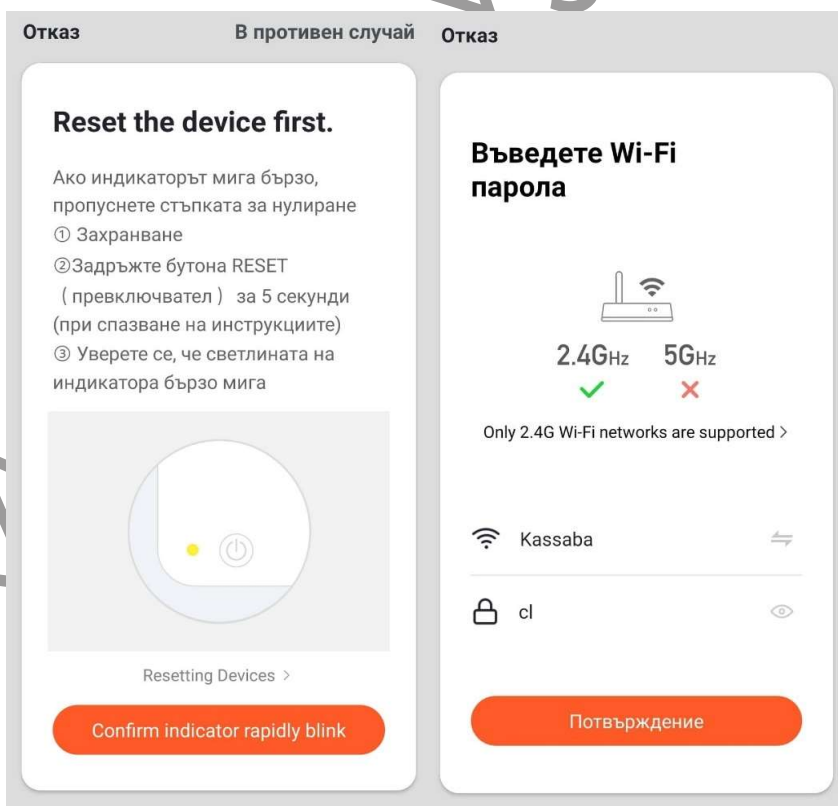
Отказ В противен случай

Reset the device first.

Ако индикаторът мига бързо, пропуснете стъпката за нулиране
① Захранване
②Задръжте бутона RESET（превключвател） за 5 секунди (при спазване на инструкциите)
③ Уверете се, че светлината на индикатора бързо мига

Resetting Devices >

Confirm indicator rapidly blink

Отказ

Въведете Wi-Fi парола

2.4GHz 5GHz

Only 2.4G Wi-Fi networks are supported >

Kassaba

cl

Потвърждение